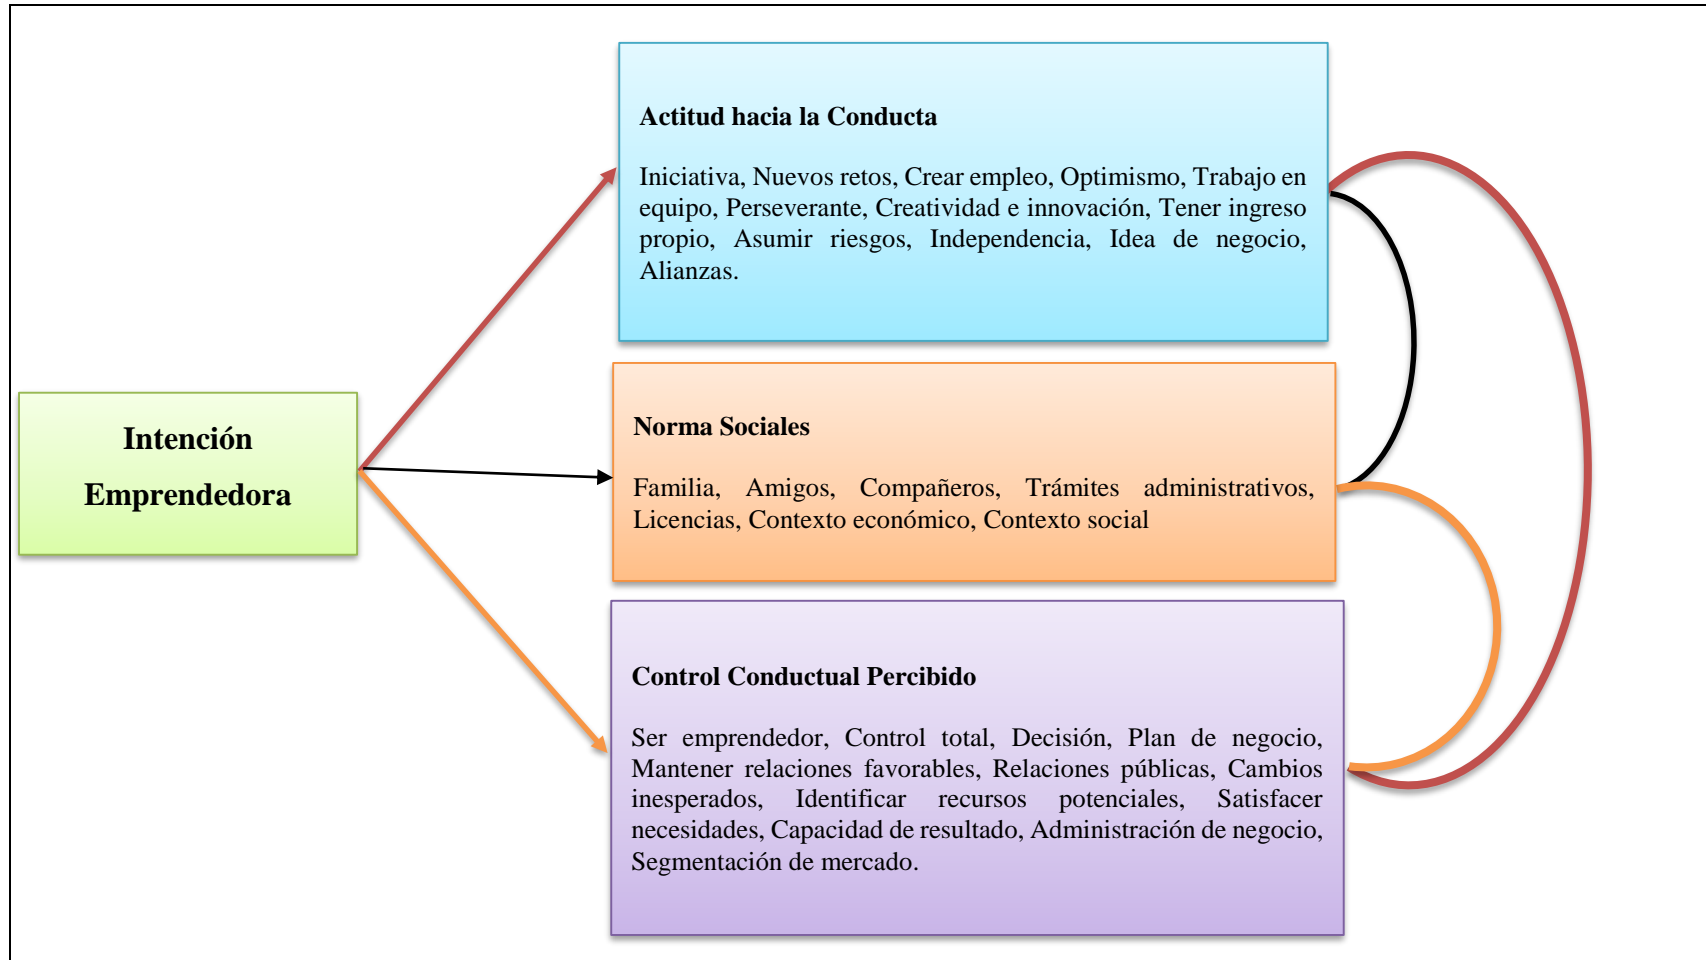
Intención Emprendedora

Actitud hacia la Conducta

Iniciativa, Nuevos retos, Crear empleo, Optimismo, Trabajo en equipo, Perseverante, Creatividad e innovación, Tener ingreso propio, Asumir riesgos, Independencia, Idea de negocio, Alianzas.

Norma Sociales

Familia, Amigos, Compañeros, Trámites administrativos, Licencias, Contexto económico, Contexto social

Control Conductual Percibido

Ser emprendedor, Control total, Decisión, Plan de negocio, Mantener relaciones favorables, Relaciones públicas, Cambios inesperados, Identificar recursos potenciales, Satisfacer necesidades, Capacidad de resultado, Administración de negocio, Segmentación de mercado.